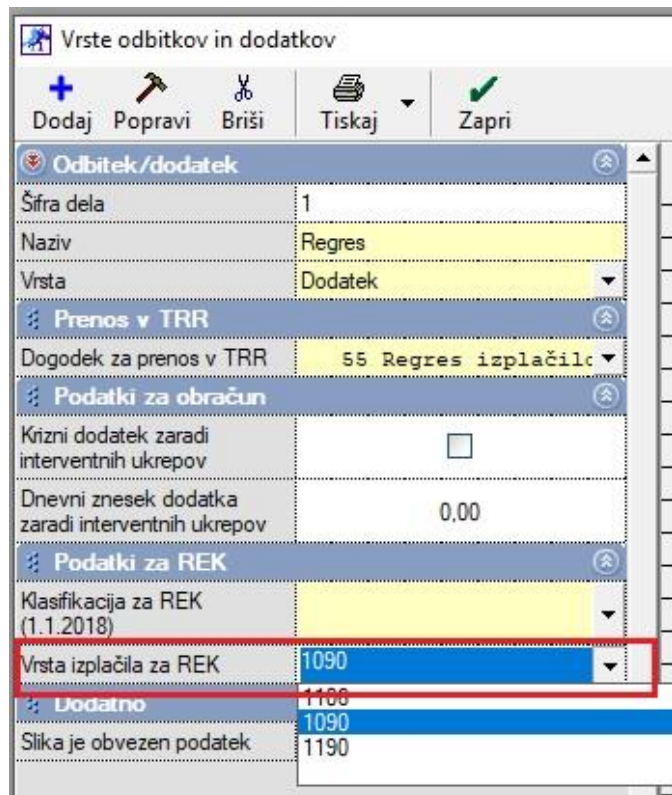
Vrste odbitkov in dodatkov

Dodaj Popravi Briši Tiskaj Zapri

Odbitek/dodatek

| | |
|---|---|
| Šifra dela | 1 |
| Naziv | Regres |
| Vrsta | Dodatek |

Prenos v TRR

| | |
|---|---|
| Dogodek za prenos v TRR | 55 Regres izplačilo |

Podatki za obračun

| | |
|---|---|
| Krizni dodatek zaradi interventnih ukrepov | |
| Dnevni znesek dodatka zaradi interventnih ukrepov | 0,00 |

Podatki za REK

| | |
|---|---|
| Klasifikacija za REK (1.1.2018) | |
| Vrsta izplačila za REK | 1090 |

Dodatno

| | |
|---|---|
| Slika je obvezen podatek | |

1100
1090
1190